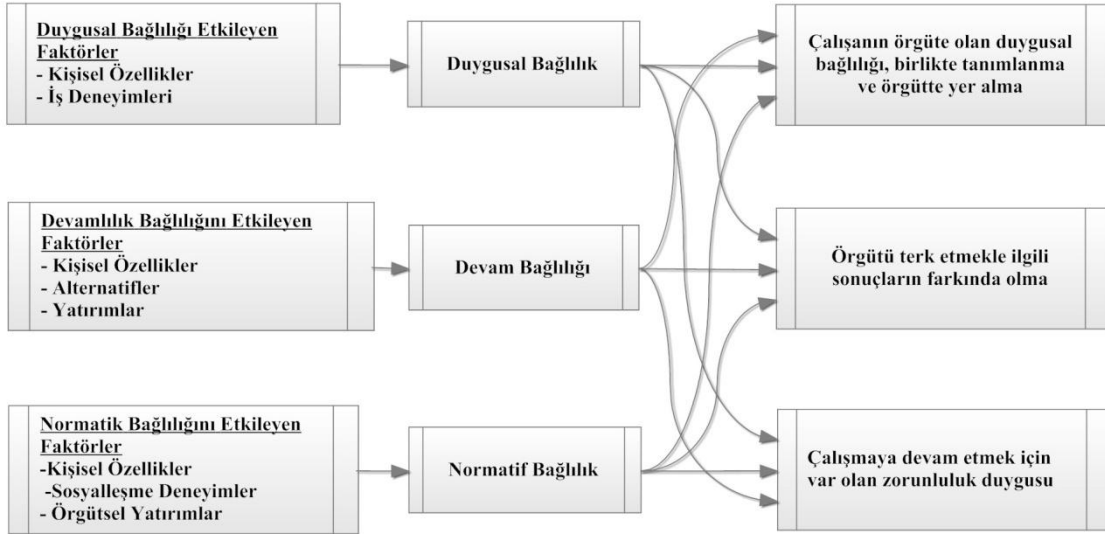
Duygusal Bağlılığı Etkileyen Faktörler
- Kişisel Özellikler
- İş Deneyimleri

Duygusal Bağlılık

Çalışanın örgüte olan duygusal bağlılığı, birlikte tanımlanma ve örgütte yer alma

Devamlılık Bağlılığını Etkileyen Faktörler
- Kişisel Özellikler
- Alternatifler
- Yatırımlar

Devam Bağlılığı

Örgütü terk etmekle ilgili sonuçların farkında olma

Normatik Bağlılığını Etkileyen Faktörler
-Kişisel Özellikler
-Sosyalleşme Deneyimler
- Örgütsel Yatırımlar

Normatif Bağlılık

Çalışmaya devam etmek için var olan zorunluluk duygusu